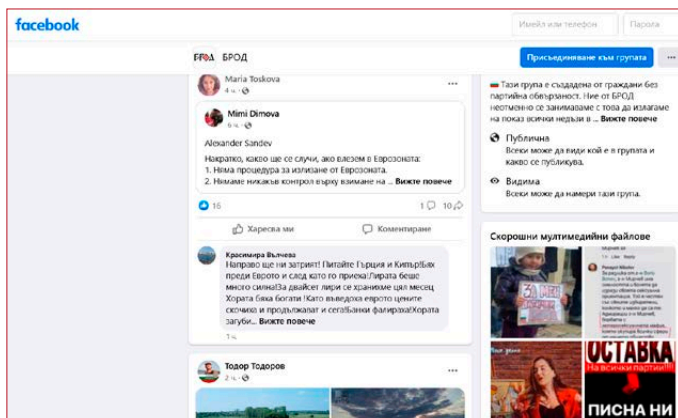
facebook

Имейл или телефон

Парола

БРОД БРОД

Присъединяване към групата

Maria Toskova
4 ч. ·

Mimi Dimova
6 ч. ·

Alexander Sandev

Накратко, какво ще се случи, ако влезем в Еврозоната:
1. Няма процедура за излизане от Еврозоната.
2. Нямаме никакъв контрол върху взимане на ... Вижте повече

16

1

10

Харесва ми

Коментиране

Красимира Вълчева
Направо ще ни затрият! Питайте Гърция и Кипър!Бях преди Еврото и след като го прие ка!Лирата беше много силна!За двайсет лири се храниxме цял месец Хората бяха богати !Като въведоха еврото цените скочиха и продължават и сега!Банки фалираха!Хората загуби... Вижте повече

1 ч.

Тодор Тодоров
2 ч. ·

Тази група е създадена от граждани без партийна обвързаност. Ние от БРОД неотменно се занимаваме с това да излагаме на показ всички недъзи в ... Вижте повече

Публична
Всеки може да види кой е в групата и какво се публикува.

Видима
Всеки може да намери тази група.

Скорошни мултимедийни файлове

ОСТАВКА
На всички партии!!!

ПИСНА НИ